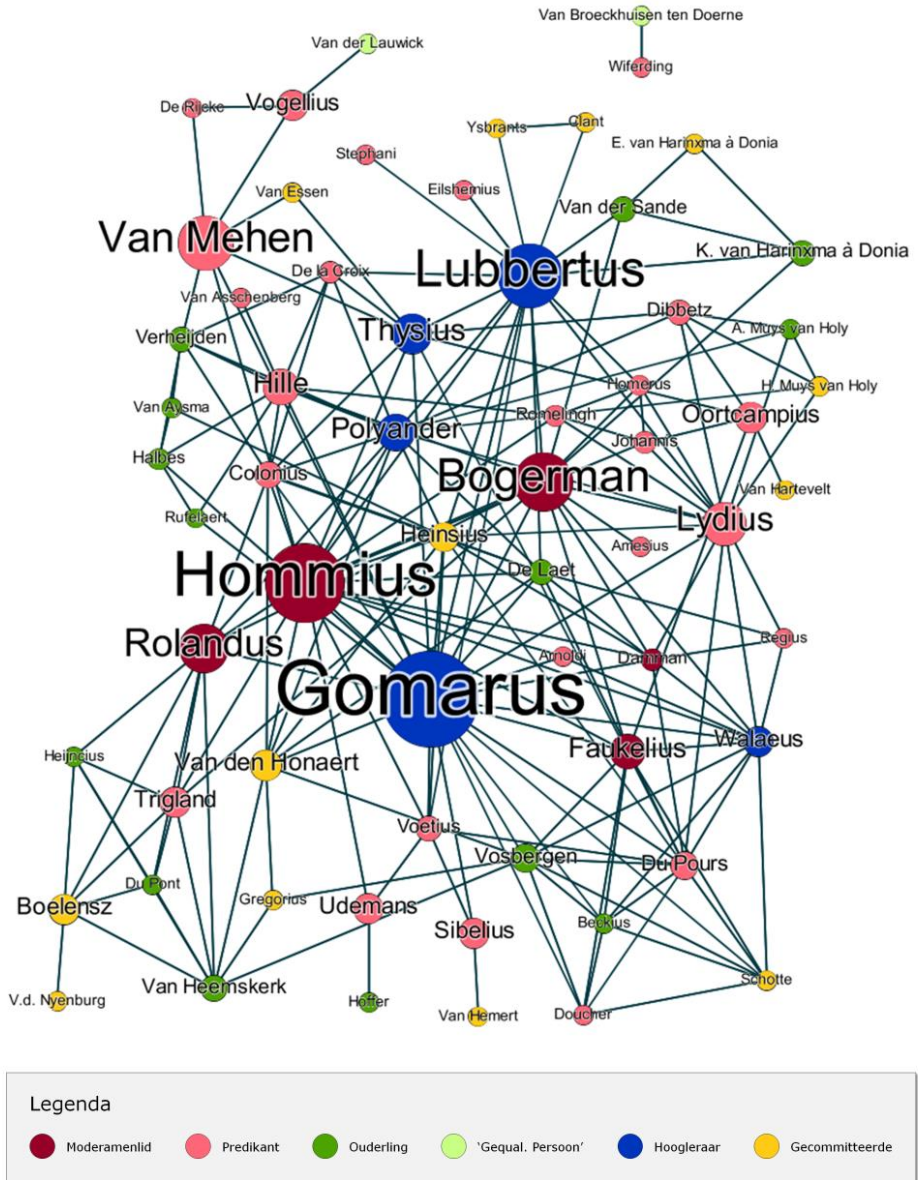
Van Broeckhuisen ten Doerne

Wiferding

Van der Lauwick

De Rycke

Vogellius

Ysbrants

Clant

E. van Harinxma à Donia

Stephani

Eilshemius

Van Essen

Van der Sande

K. van Harinxma à Donia

Van Mehen

De la Croix

Lubbertus

Van Asschenberg

Dibbetz

Thysius

A. Muys van Holy

Verheijden

Hille

Homerus

H. Muys van Holy

Van Aysma

Romelingh

Oortcampius

Polyander

Johannis

Halbes

Colonius

Bogerman

Van Hartevelt

Rutelaert

Heinsius

Lydius

Amesius

Hommius

De Laet

Regius

Rolandus

Arnoldi

Damman

Gomarus

Heinckus

Faukelius

Walaeus

Van den Honaert

Trigland

Voetius

Vosbergen

Du Pours

Du Pont

Boelensz

Gregorius

Udemans

Sibelius

Beckius

Schotte

V.d. Nyenburg

Van Heemskerk

Hoffer

Van Hemert

Doucher

Legenda

Moderamenlid

Predikant

Ouderling

'Gequal. Persoon'

Hoogleraar

Gecommitteerde